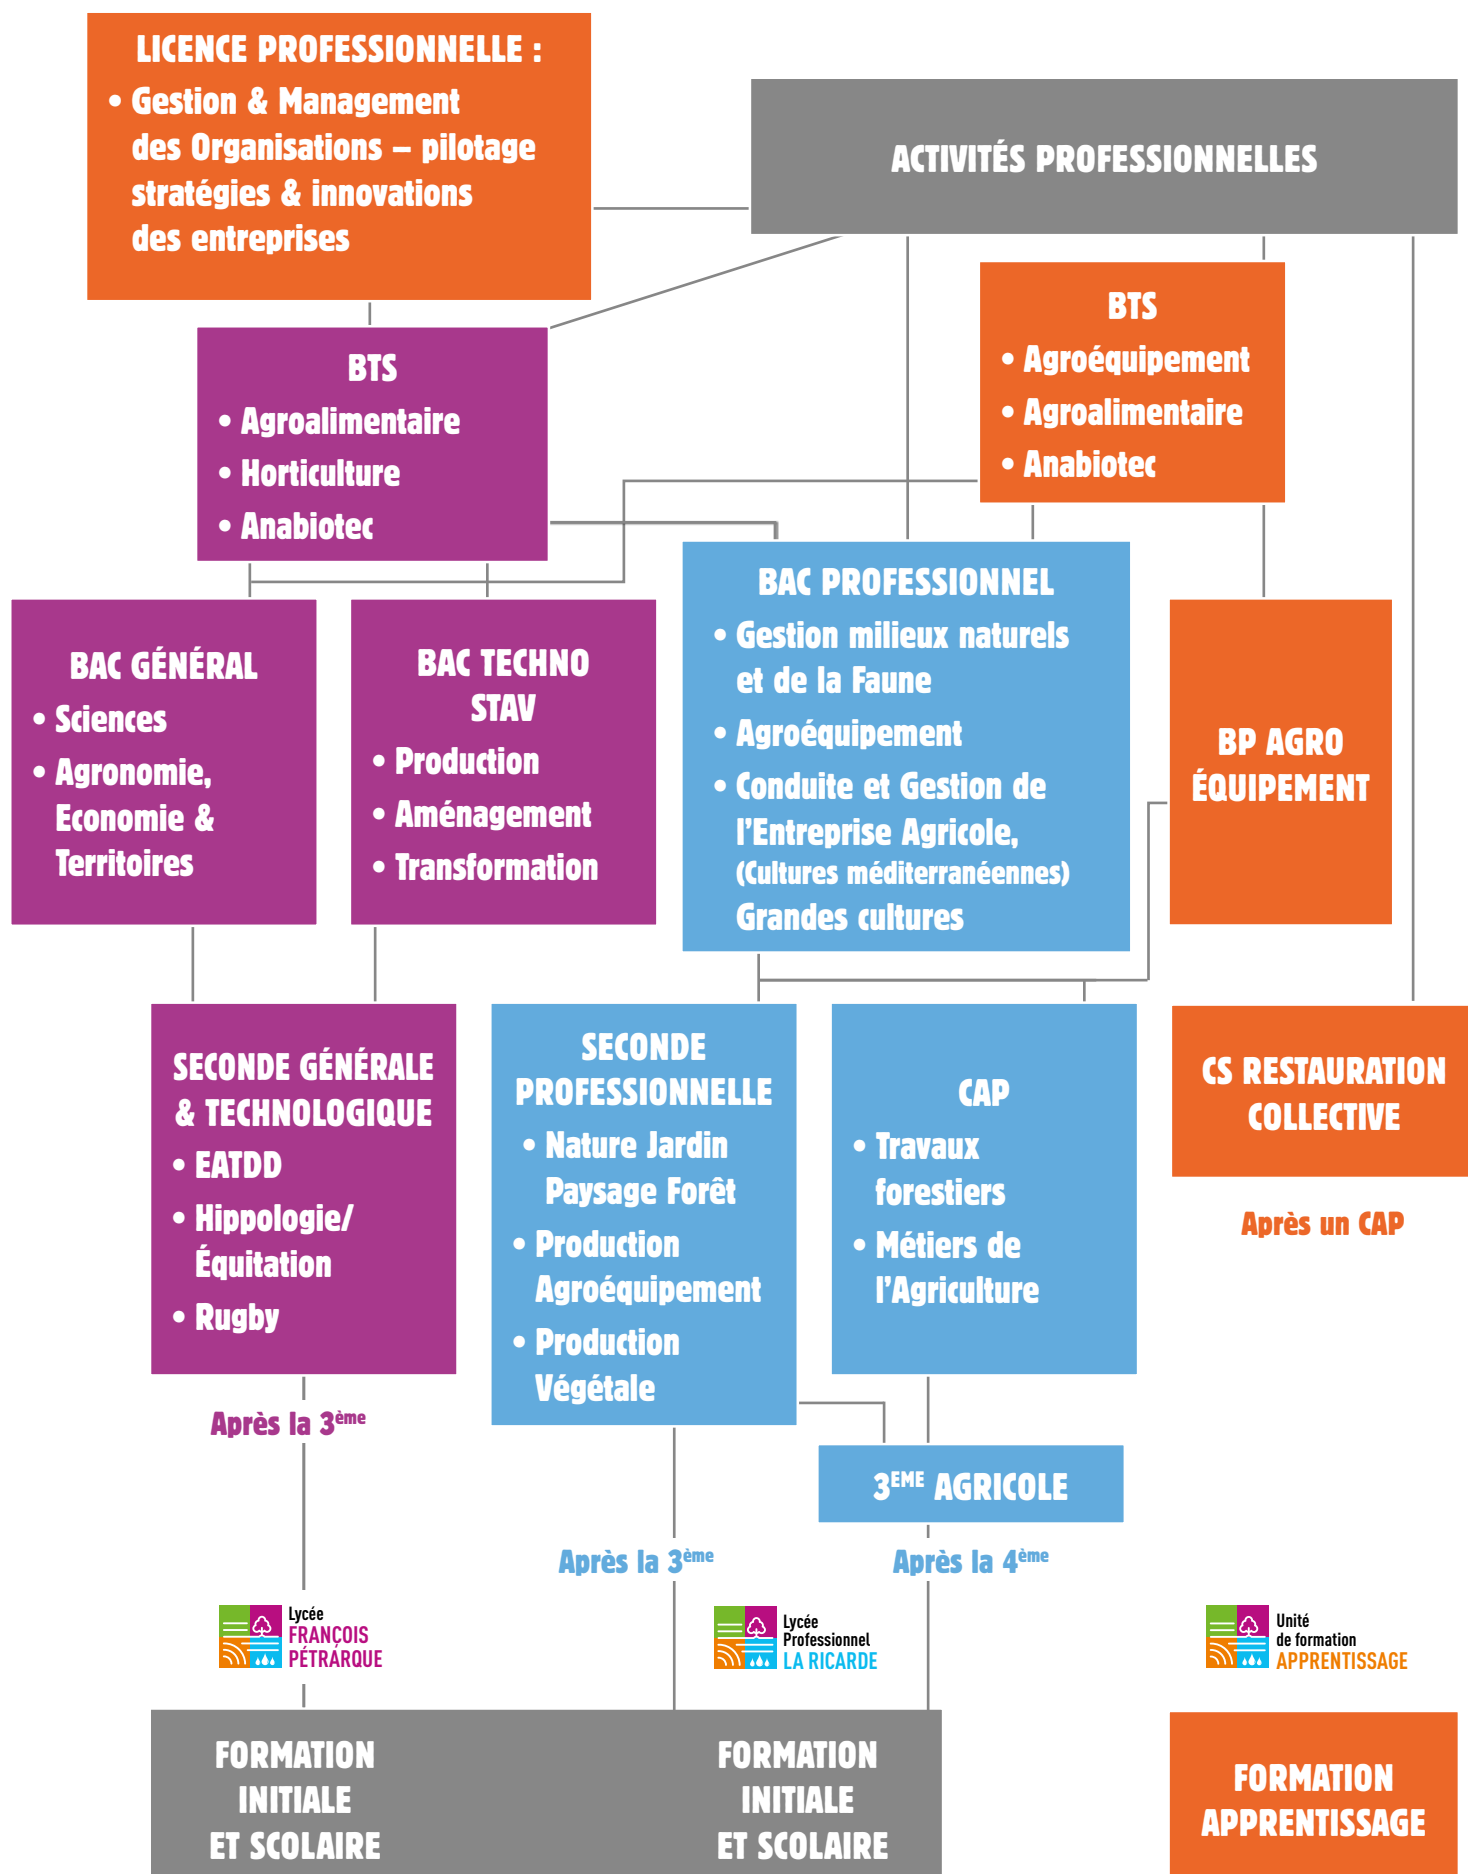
LICENCE PROFESSIONNELLE :
• Gestion & Management des Organisations – pilotage stratégies & innovations des entreprises

ACTIVITÉS PROFESSIONNELLES

BTS
• Agroalimentaire
• Horticulture
• Anabiotec

BTS
• Agroéquipement
• Agroalimentaire
• Anabiotec

BAC GÉNÉRAL
• Sciences
• Agronomie, Economie & Territoires

BAC TECHNO STAV
• Production
• Aménagement
• Transformation

BAC PROFESSIONNEL
• Gestion milieux naturels et de la Faune
• Agroéquipement
• Conduite et Gestion de l'Entreprise Agricole, (Cultures méditerranéennes) Grandes cultures

BP AGRO ÉQUIPEMENT

SECONDE GÉNÉRALE & TECHNOLOGIQUE
• EATDD
• Hippologie/ Équitation
• Rugby

SECONDE PROFESSIONNELLE
• Nature Jardin Paysage Forêt
• Production Agroéquipement
• Production Végétale

CAP
• Travaux forestiers
• Métiers de l'Agriculture

CS RESTAURATION COLLECTIVE

Après un CAP

Après la 3$^{ème}$

3$^{EME}$ AGRICOLE

Après la 3$^{ème}$

Après la 4$^{ème}$

Lycée FRANÇOIS PÉTRARQUE

Lycée Professionnel LA RICARDE

Unité de formation APPRENTISSAGE

FORMATION INITIALE ET SCOLAIRE

FORMATION INITIALE ET SCOLAIRE

FORMATION APPRENTISSAGE